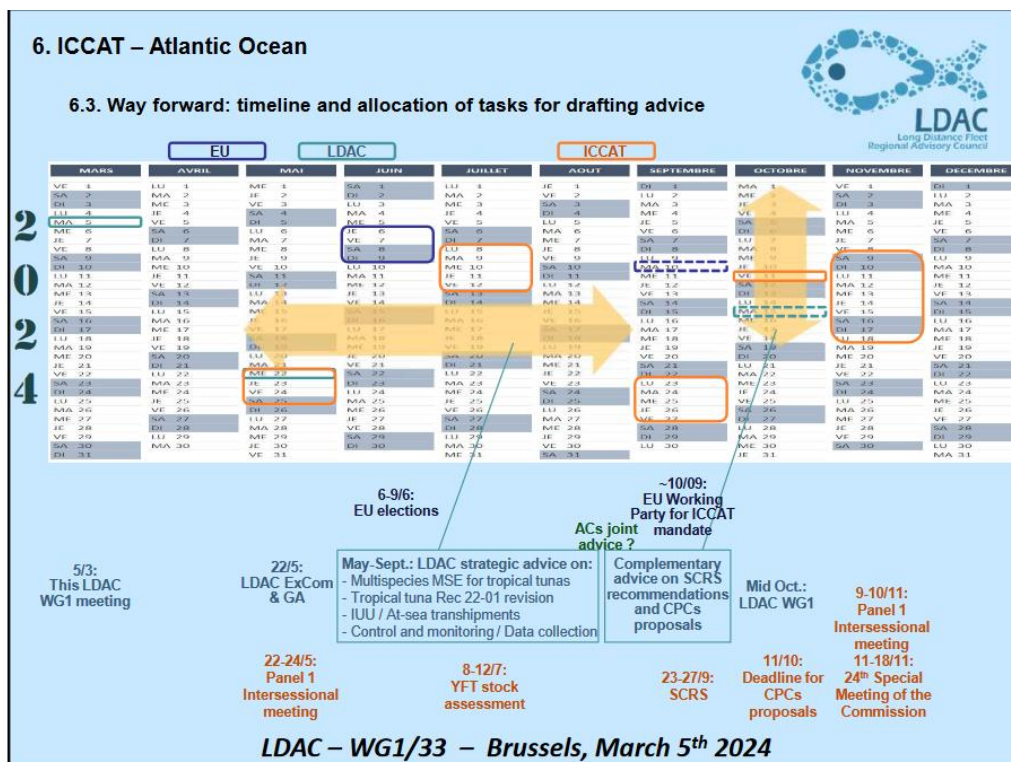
6. ICCAT – Atlantic Ocean

6.3. Way forward: timeline and allocation of tasks for drafting advice

LDAC
Long Distance Fleet
Regional Advisory Council

EU
LDAC
ICCAT

2
0
2
4

| MARS | AVRIL | MAI | JUIN | JUILLET | AOUT | SEPTEMBRE | OCTOBRE | NOVEMBRE | DECEMBRE |
|---|---|---|---|---|---|---|---|---|---|
| VE 1 | LU 1 | ME 1 | SA 1 | LU 1 | JE 1 | DI 1 | MA 1 | VE 1 | DI 1 |
| SA 2 | MA 2 | JE 2 | DI 2 | MA 2 | VE 2 | LU 2 | ME 2 | SA 2 | LU 2 |
| DI 3 | ME 3 | VE 3 | LU 3 | ME 3 | SA 3 | MA 3 | JE 3 | DI 3 | MA 3 |
| LU 4 | JE 4 | SA 4 | MA 4 | JE 4 | DI 4 | ME 4 | VE 4 | LU 4 | ME 4 |
| MA 5 | VE 5 | DI 5 | ME 5 | VE 5 | LU 5 | JE 5 | SA 5 | MA 5 | JE 5 |
| ME 6 | SA 6 | LU 6 | JE 6 | SA 6 | MA 6 | VE 6 | DI 6 | ME 6 | VE 6 |
| JE 7 | DI 7 | MA 7 | VE 7 | DI 7 | ME 7 | SA 7 | LU 7 | JE 7 | SA 7 |
| VE 8 | LU 8 | ME 8 | SA 8 | LU 8 | JE 8 | DI 8 | MA 8 | VE 8 | DI 8 |
| SA 9 | MA 9 | JE 9 | DI 9 | MA 9 | VE 9 | LU 9 | ME 9 | SA 9 | LU 9 |
| DI 10 | ME 10 | VE 10 | LU 10 | ME 10 | SA 10 | MA 10 | JE 10 | DI 10 | MA 10 |
| LU 11 | JE 11 | SA 11 | MA 11 | JE 11 | DI 11 | ME 11 | VE 11 | LU 11 | ME 11 |
| MA 12 | VE 12 | DI 12 | ME 12 | VE 12 | LU 12 | JE 12 | SA 12 | MA 12 | JE 12 |
| ME 13 | SA 13 | LU 13 | JE 13 | SA 13 | MA 13 | VE 13 | DI 13 | ME 13 | VE 13 |
| JE 14 | DI 14 | MA 14 | VE 14 | DI 14 | ME 14 | SA 14 | LU 14 | JE 14 | SA 14 |
| VE 15 | LU 15 | ME 15 | SA 15 | LU 15 | JE 15 | DI 15 | MA 15 | VE 15 | DI 15 |
| SA 16 | MA 16 | JE 16 | DI 16 | MA 16 | VE 16 | LU 16 | ME 16 | SA 16 | LU 16 |
| DI 17 | ME 17 | VE 17 | LU 17 | ME 17 | SA 17 | MA 17 | JE 17 | DI 17 | MA 17 |
| LU 18 | JE 18 | SA 18 | MA 18 | JE 18 | DI 18 | ME 18 | VE 18 | LU 18 | ME 18 |
| MA 19 | VE 19 | DI 19 | ME 19 | VE 19 | LU 19 | JE 19 | SA 19 | MA 19 | JE 19 |
| ME 20 | SA 20 | LU 20 | JE 20 | SA 20 | MA 20 | VE 20 | DI 20 | ME 20 | VE 20 |
| JE 21 | DI 21 | MA 21 | VE 21 | DI 21 | ME 21 | SA 21 | LU 21 | JE 21 | SA 21 |
| VE 22 | LU 22 | ME 22 | SA 22 | LU 22 | JE 22 | DI 22 | MA 22 | VE 22 | DI 22 |
| SA 23 | MA 23 | JE 23 | DI 23 | MA 23 | VE 23 | LU 23 | ME 23 | SA 23 | LU 23 |
| DI 24 | ME 24 | VE 24 | LU 24 | ME 24 | SA 24 | MA 24 | JE 24 | DI 24 | MA 24 |
| LU 25 | JE 25 | SA 25 | MA 25 | JE 25 | DI 25 | ME 25 | VE 25 | LU 25 | ME 25 |
| MA 26 | VE 26 | DI 26 | ME 26 | VE 26 | LU 26 | JE 26 | SA 26 | MA 26 | JE 26 |
| ME 27 | SA 27 | LU 27 | JE 27 | SA 27 | MA 27 | VE 27 | DI 27 | ME 27 | VE 27 |
| JE 28 | DI 28 | MA 28 | VE 28 | DI 28 | ME 28 | SA 28 | LU 28 | JE 28 | SA 28 |
| VE 29 | LU 29 | ME 29 | SA 29 | LU 29 | JE 29 | DI 29 | MA 29 | VE 29 | DI 29 |
| SA 30 | MA 30 | JE 30 | DI 30 | MA 30 | VE 30 | LU 30 | ME 30 | SA 30 | LU 30 |
| DI 31 | | VE 31 | | ME 31 | SA 31 | | JE 31 | | MA 31 |

6-9/6:
EU elections

~10/09:
EU Working Party for ICCAT mandate

ACs joint advice ?

5/3:
This LDAC WG1 meeting

22/5:
LDAC ExCom & GA

May-Sept.: LDAC strategic advice on:
- Multispecies MSE for tropical tunas
- Tropical tuna Rec 22-01 revision
- IUU / At-sea transhipments
- Control and monitoring / Data collection

Complementary advice on SCRS recommendations and CPCs proposals

Mid Oct.:
LDAC WG1

9-10/11:
Panel 1 Intersessional meeting

22-24/5:
Panel 1 Intersessional meeting

8-12/7:
YFT stock assessment

23-27/9:
SCRS

11/10:
Deadline for CPCs proposals

11-18/11:
24th Special Meeting of the Commission

LDAC – WG1/33 – Brussels, March 5th 2024